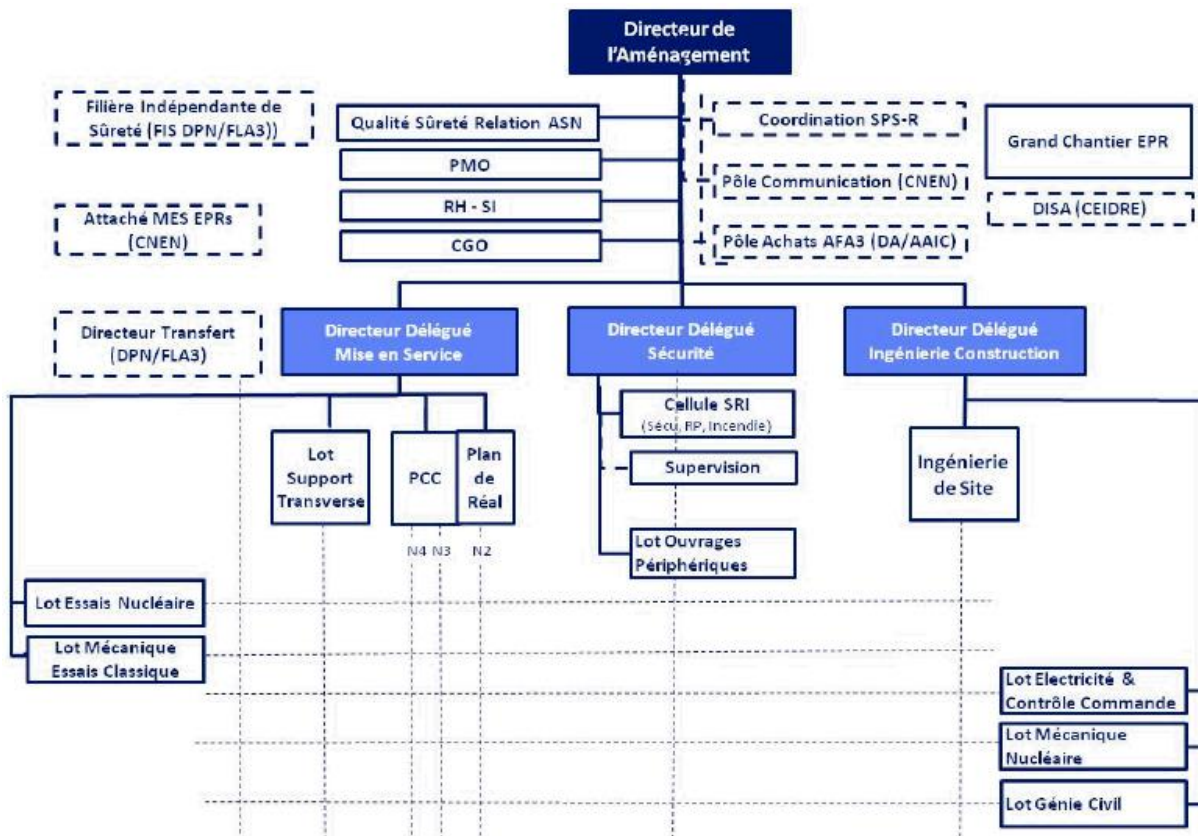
Directeur de l'Aménagement

Filière Indépendante de Sûreté (FIS DPN/FLA3))

Qualité Sûreté Relation ASN

PMO

RH - SI

CGO

Coordination SPS-R

Pôle Communication (CNEN)

Pôle Achats AFA3 (DA/AAIC)

Grand Chantier EPR

DISA (CEIDRE)

Attaché MES EPRs (CNEN)

Directeur Transfert (DPN/FLA3)

Directeur Délégué Mise en Service

Directeur Délégué Sécurité

Directeur Délégué Ingénierie Construction

Lot Support Transverse

PCC

Plan de Réal

N4 N3 N2

Cellule SRI (Sécu, RP, Incendie)

Supervision

Lot Ouvrages Périphériques

Ingénierie de Site

Lot Essais Nucléaire

Lot Mécanique Essais Classique

Lot Electricité & Contrôle Commande

Lot Mécanique Nucléaire

Lot Génie Civil